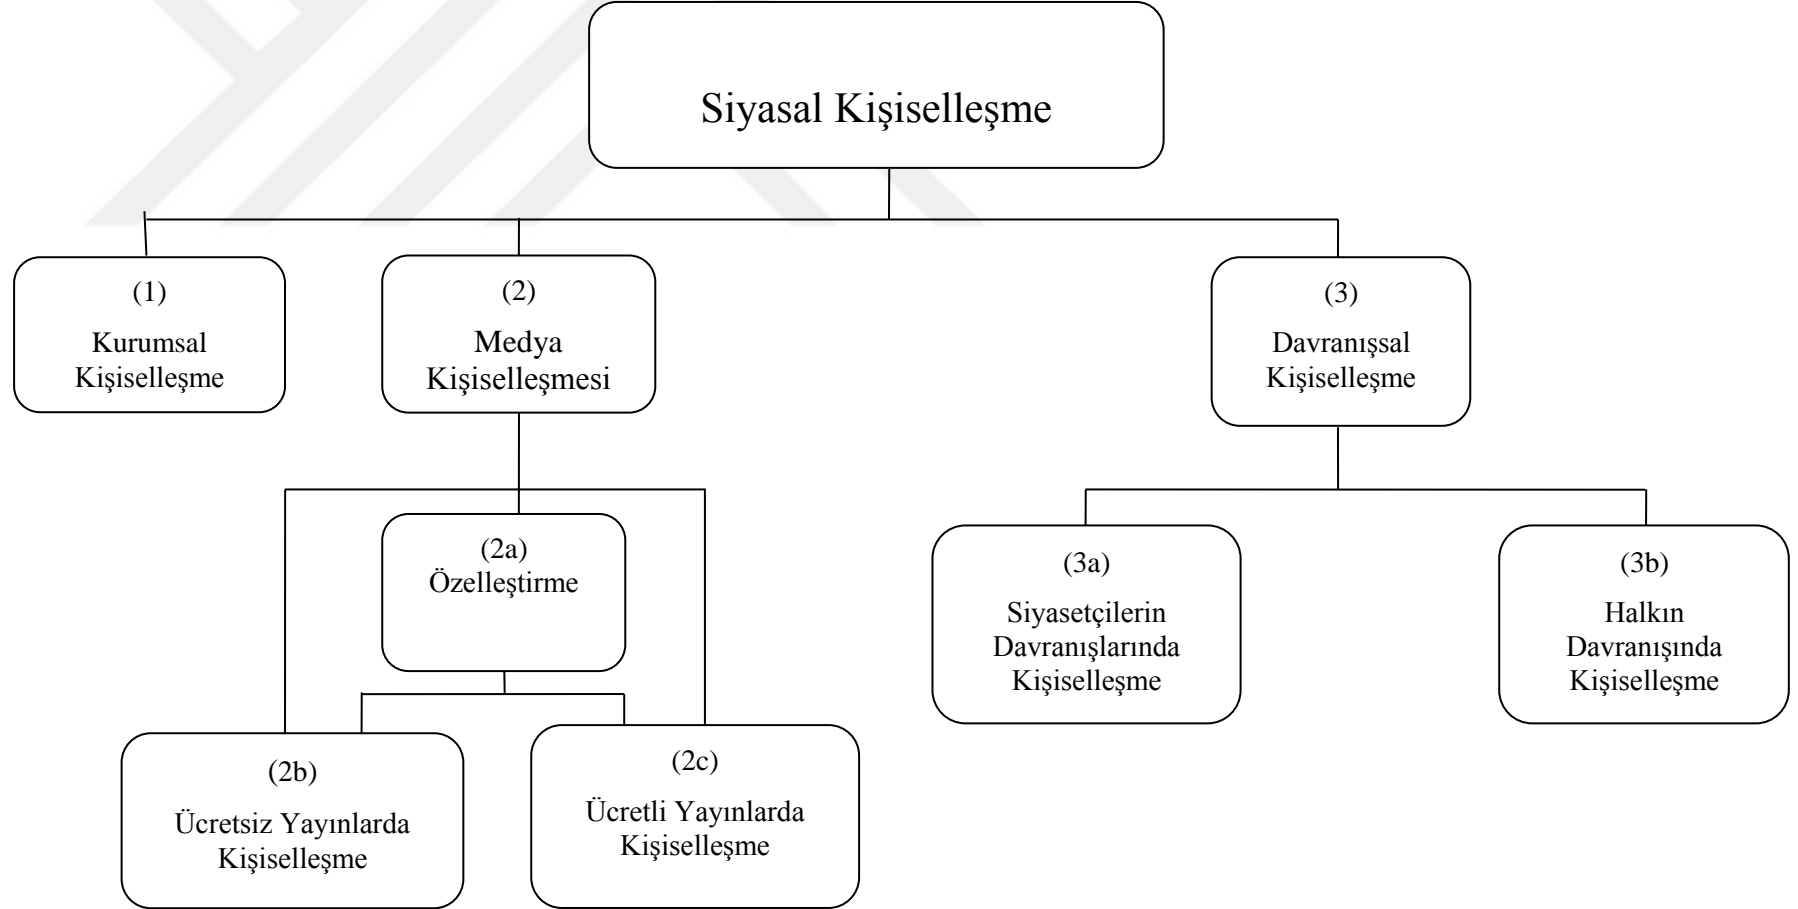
Siyasal Kişiselleşme

(1)
Kurumsal Kişiselleşme

(2)
Medya Kişiselleşmesi

(3)
Davranışsal Kişiselleşme

(2a)
Özelleştirme

(2b)
Ücretsiz Yayınlarda Kişiselleşme

(2c)
Ücretli Yayınlarda Kişiselleşme

(3a)
Siyasetçilerin Davranışlarında Kişiselleşme

(3b)
Halkın Davranışında Kişiselleşme